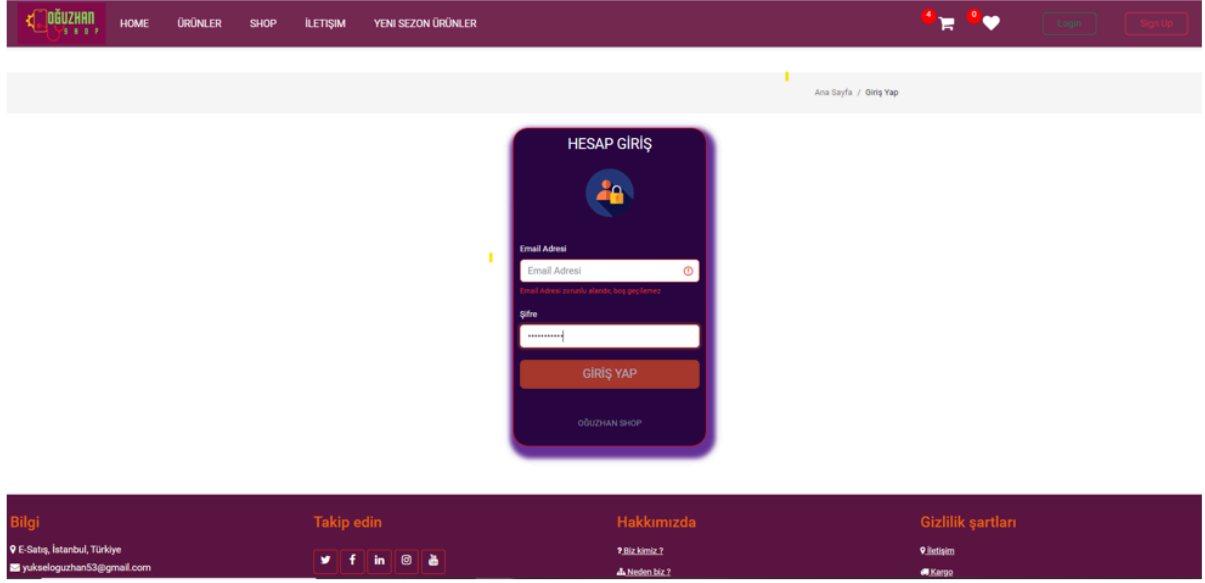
OĞUZHAN SHOP

HOME ÜRÜNLER SHOP İLETİŞİM YENI SEZON ÜRÜNLER

4 0

Login Sign Up

Ana Sayfa / Giriş Yap

HESAP GİRİŞ

Email Adresi

Email Adresi

Email Adresi zorunlu alandır, boş geçilemez

Şifre

••••••••••

GİRİŞ YAP

OĞUZHAN SHOP

Bilgi

E-Satış, İstanbul, Türkiye

yukseloguzhan53@gmail.com

Takip edin

Hakkımızda

Biz kimiz ?

Neden biz ?

Gizlilik şartları

İletişim

Kargo